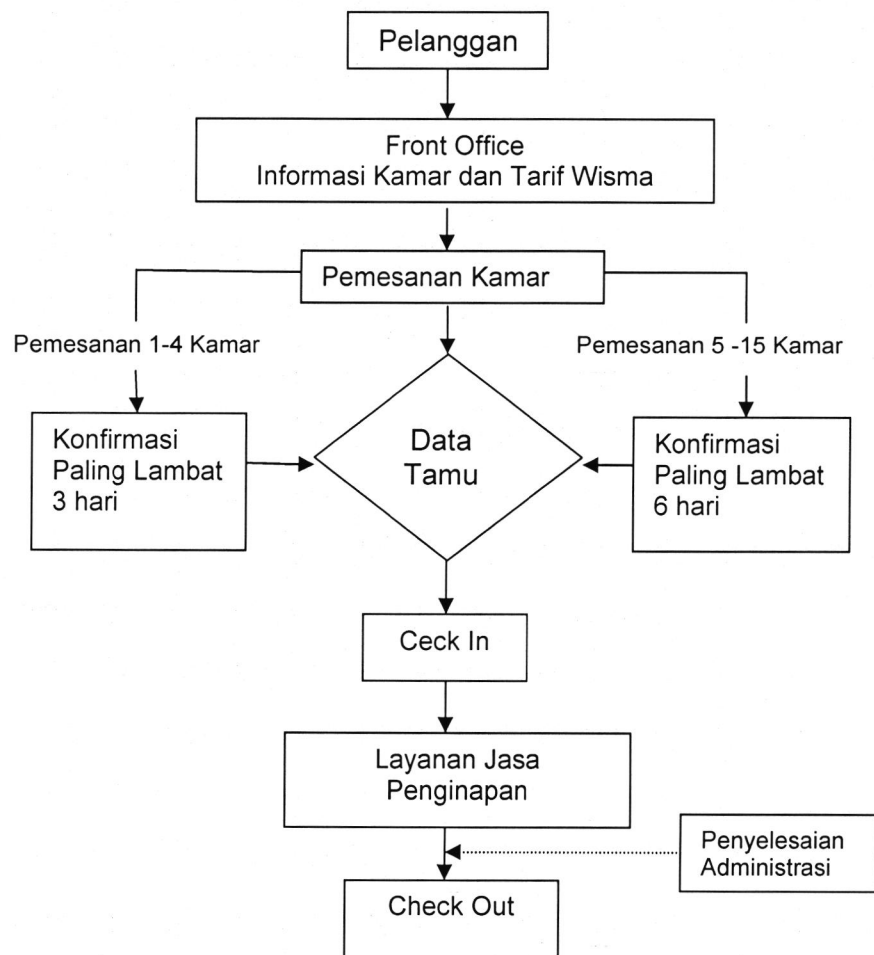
Pelanggan

Front Office
Informasi Kamar dan Tarif Wisma

Pemesanan Kamar

Pemesanan 1-4 Kamar

Pemesanan 5 -15 Kamar

Konfirmasi
Paling Lambat
3 hari

Data
Tamu

Konfirmasi
Paling Lambat
6 hari

Ceck In

Layanan Jasa
Penginapan

Penyelesaian
Administrasi

Check Out